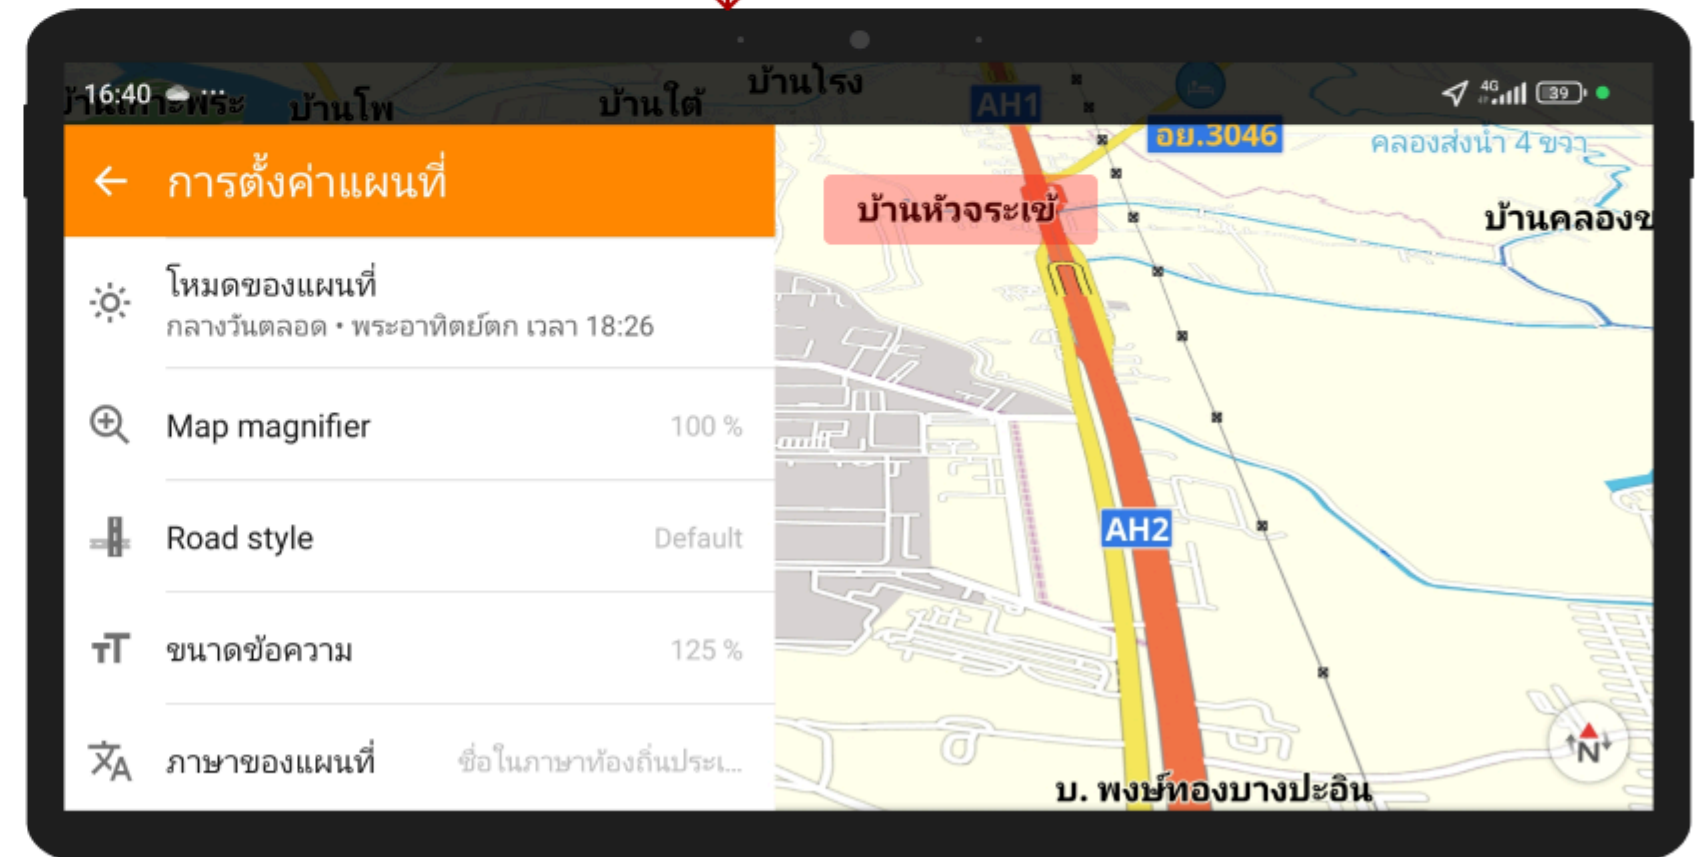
16:40 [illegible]พระ บ้านโพ บ้านใต้ บ้านโรง AH1 อย.3046 คลองส่งน้ำ 4 ขวา

← การตั้งค่าแผนที่

โหมดของแผนที่
กลางวันตลอด • พระอาทิตย์ตก เวลา 18:26

Map magnifier 100 %

Road style Default

ขนาดข้อความ 125 %

ภาษาของแผนที่ ชื่อในภาษาท้องถิ่นประเ...

บ้านหัวจระเข้
บ้านคลองข
AH2
N
บ. พงษ์ทองบางปะอิน